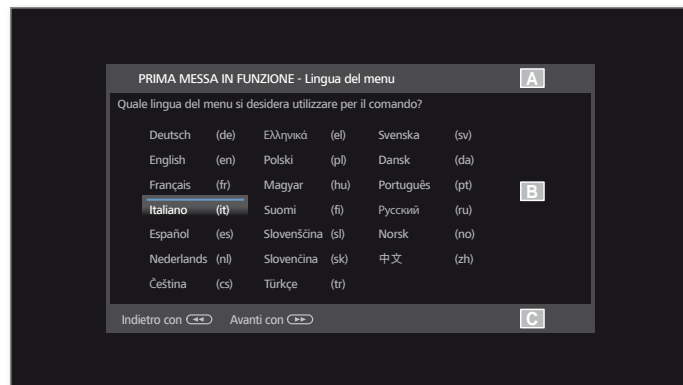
PRIMA MESSA IN FUNZIONE - Lingua del menu

A

Quale lingua del menu si desidera utilizzare per il comando?

| | | | | | |
|---|---|---|---|---|---|
| Deutsch | (de) | Ελληνικά | (el) | Svenska | (sv) |
| English | (en) | Polski | (pl) | Dansk | (da) |
| Français | (fr) | Magyar | (hu) | Português | (pt) |
| Italiano | (it) | Suomi | (fi) | Русский | (ru) |
| Español | (es) | Slovenščina | (sl) | Norsk | (no) |
| Nederlands | (nl) | Slovenčina | (sk) | 中文 | (zh) |
| Čeština | (cs) | Türkçe | (tr) | | |

B

Indietro con Avanti con

C